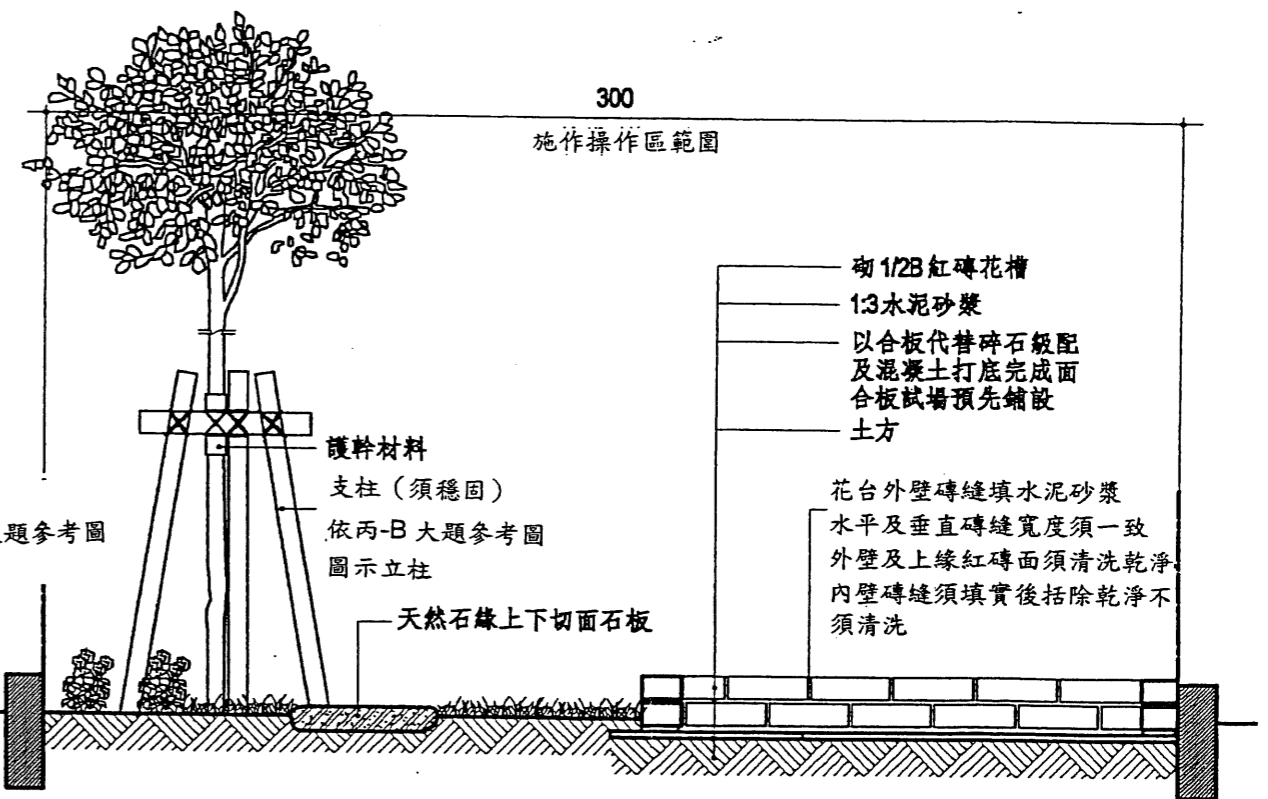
300

施作操作區範圍

砌1/2B紅磚花槽

1:3水泥砂漿

以合板代替碎石級配
及混凝土打底完成面
合板試場預先鋪設

土方

護幹材料

支柱（須穩固）

依丙-B 大題參考圖
圖示立柱

題参考圖

花台外壁磚縫填水泥砂漿
水平及垂直磚縫寬度須一致
外壁及上緣紅磚面須清洗乾淨
內壁磚縫須填實後括除乾淨不須清洗

天然石緣上下切面石板